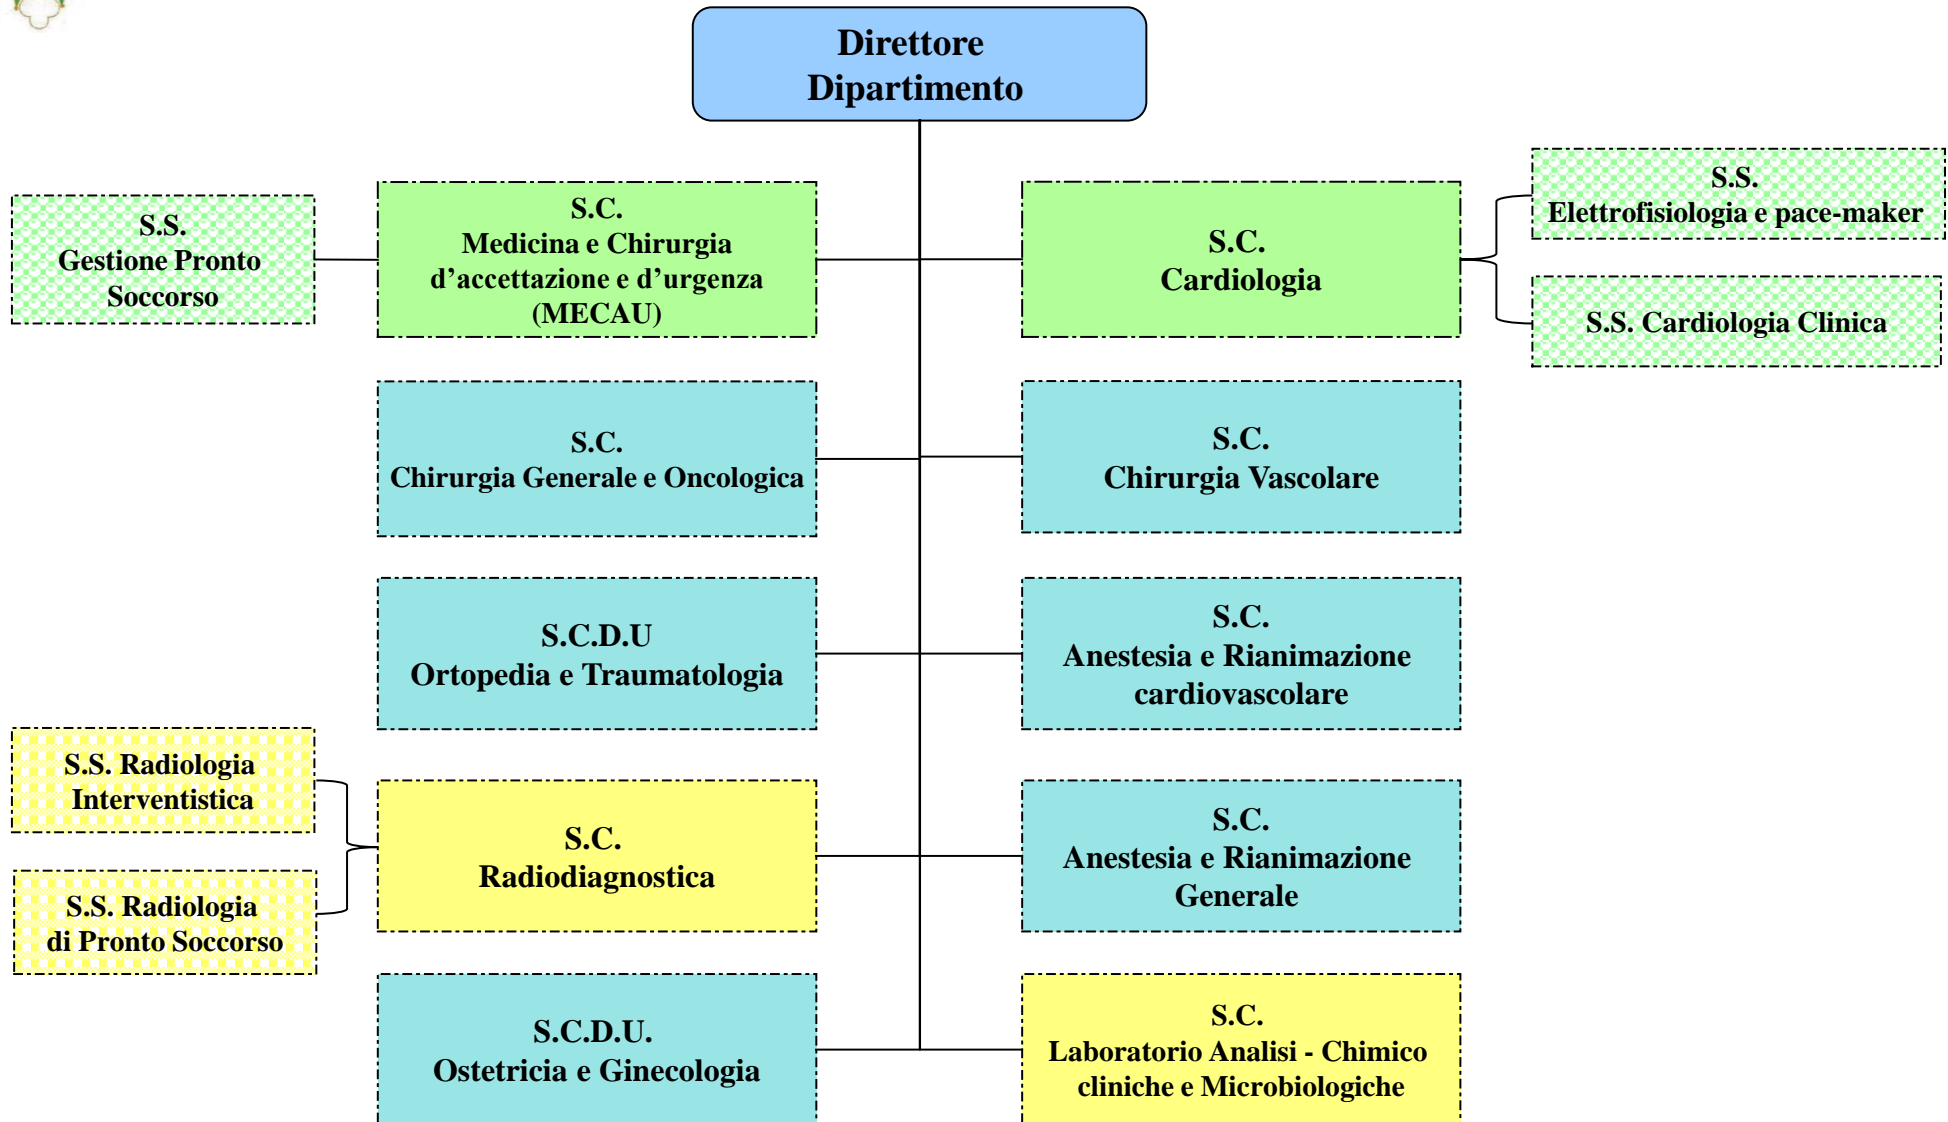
Direttore Dipartimento

S.S.
Gestione Pronto Soccorso

S.C.
Medicina e Chirurgia d’accettazione e d’urgenza (MECAU)

S.C.
Cardiologia

S.S.
Elettrofisiologia e pace-maker

S.S. Cardiologia Clinica

S.C.
Chirurgia Generale e Oncologica

S.C.
Chirurgia Vascolare

S.C.D.U
Ortopedia e Traumatologia

S.C.
Anestesia e Rianimazione cardiovascolare

S.S. Radiologia Interventistica

S.S. Radiologia di Pronto Soccorso

S.C.
Radiodiagnostica

S.C.
Anestesia e Rianimazione Generale

S.C.D.U.
Ostetricia e Ginecologia

S.C.
Laboratorio Analisi - Chimico cliniche e Microbiologiche